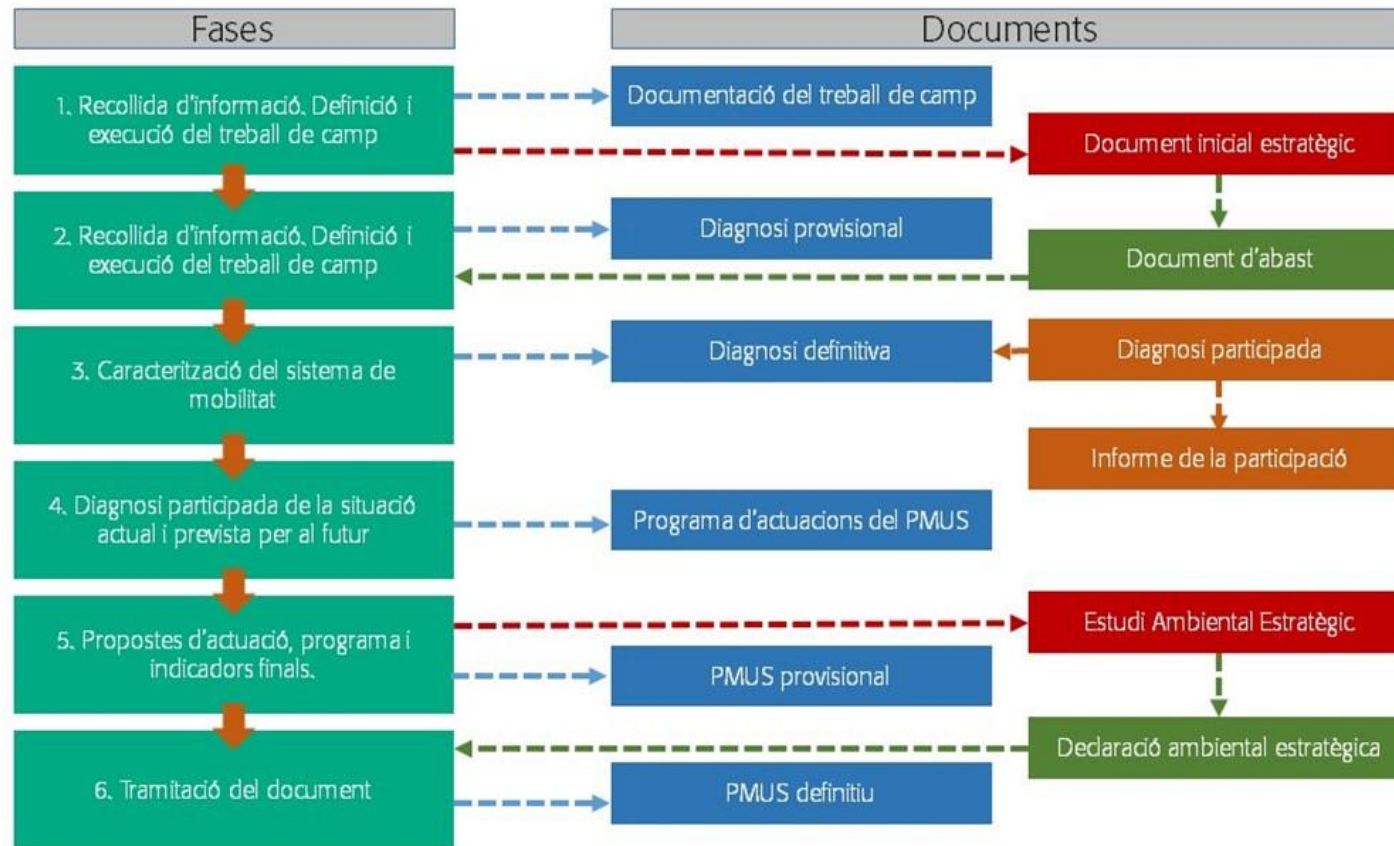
Fases

Documents

1. Recollida d'informació. Definició i execució del treball de camp

Documentació del treball de camp

Document inicial estratègic

2. Recollida d'informació. Definició i execució del treball de camp

Diagnosi provisional

Document d'abast

3. Caracterització del sistema de mobilitat

Diagnosi definitiva

Diagnosi participada

Informe de la participació

4. Diagnosi participada de la situació actual i prevista per al futur

Programa d'actuacions del PMUS

5. Propostes d'actuació, programa i indicadors finals.

Estudi Ambiental Estratègic

PMUS provisional

Declaració ambiental estratègica

6. Tramitació del document

PMUS definitiu